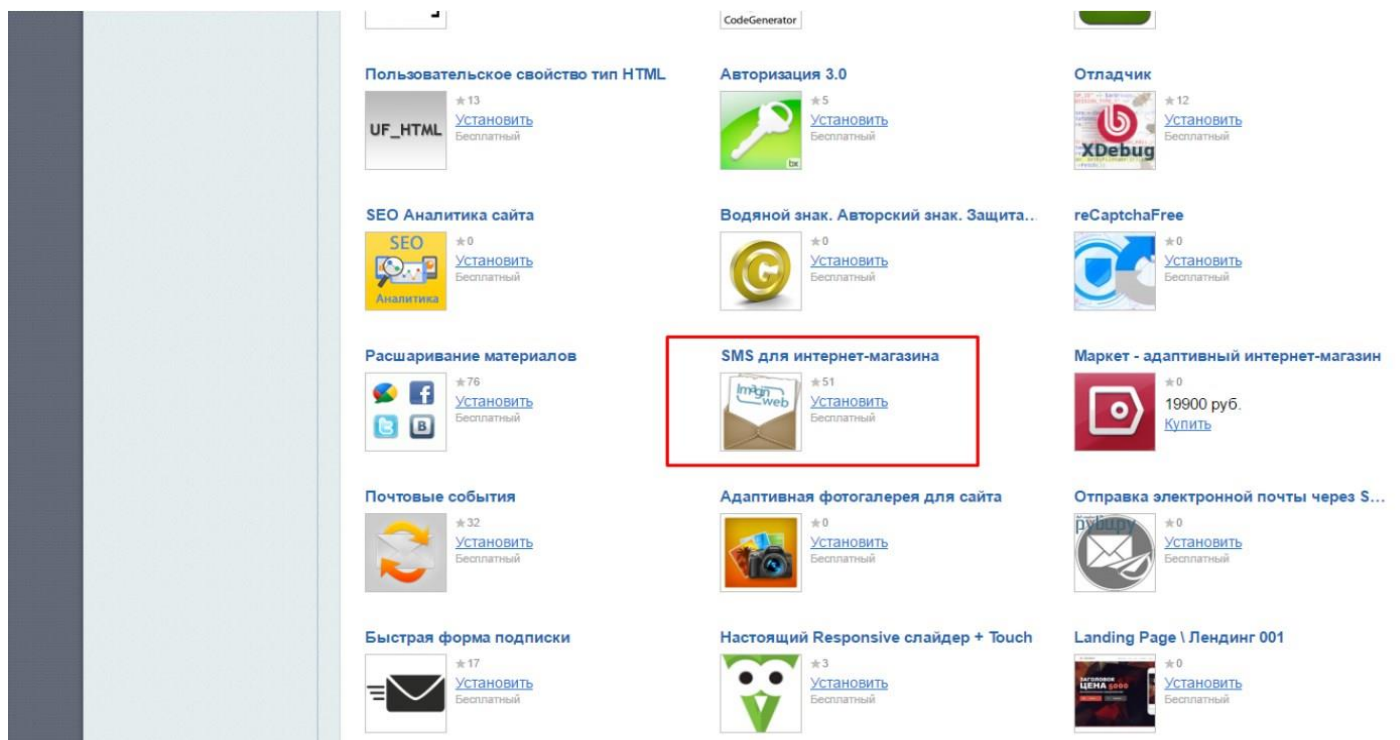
CodeGenerator

Пользовательское свойство тип HTML
UF_HTML
★13
Установить
Бесплатный

Авторизация 3.0
bx
★5
Установить
Бесплатный

Отладчик
XDebug
★12
Установить
Бесплатный

SEO Аналитика сайта
SEO
Аналитика
★0
Установить
Бесплатный

Водяной знак. Авторский знак. Защита..
★0
Установить
Бесплатный

reCaptchaFree
★0
Установить
Бесплатный

Расшаривание материалов
★76
Установить
Бесплатный

SMS для интернет-магазина
Imagin web
★51
Установить
Бесплатный

Маркет - адаптивный интернет-магазин
★0
19900 руб.
Купить

Почтовые события
★32
Установить
Бесплатный

Адаптивная фотогалерея для сайта
★0
Установить
Бесплатный

Отправка электронной почты через S...
pybu.ru
★0
Установить
Бесплатный

Быстрая форма подписки
★17
Установить
Бесплатный

Настоящий Responsive слайдер + Touch
★3
Установить
Бесплатный

Landing Page \ Лендинг 001
ЦЕНА
★0
Установить
Бесплатный